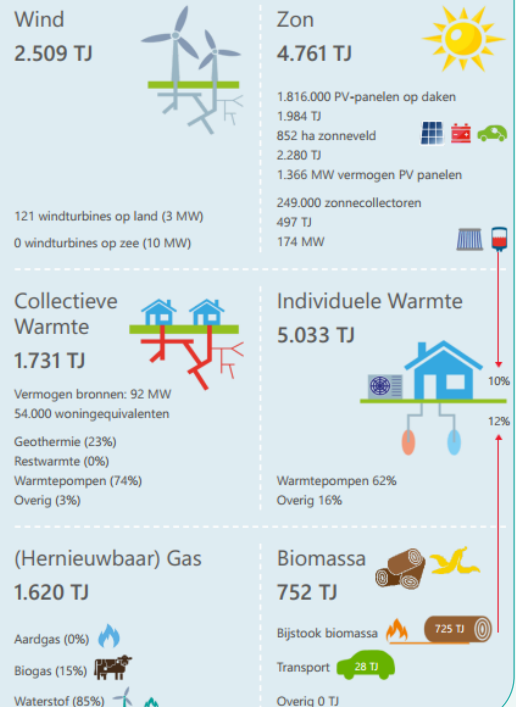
Wind
2.509 TJ

121 windturbines op land (3 MW)
0 windturbines op zee (10 MW)

Zon
4.761 TJ

1.816.000 PV-panelen op daken
1.984 TJ
852 ha zonneveld
2.280 TJ
1.366 MW vermogen PV panelen

249.000 zonnecollectoren
497 TJ
174 MW

Collectieve Warmte
1.731 TJ

Vermogen bronnen: 92 MW
54.000 woningequivalenten

Geothermie (23%)
Restwarmte (0%)
Warmtepompen (74%)
Overig (3%)

Individuele Warmte
5.033 TJ

10%
12%

Warmtepompen 62%
Overig 16%

(Hernieuwbaar) Gas
1.620 TJ

Aardgas (0%)
Biogas (15%)
Waterstof (85%)

Biomassa
752 TJ

Bijstook biomassa 725 TJ
Transport 28 TJ
Overig 0 TJ